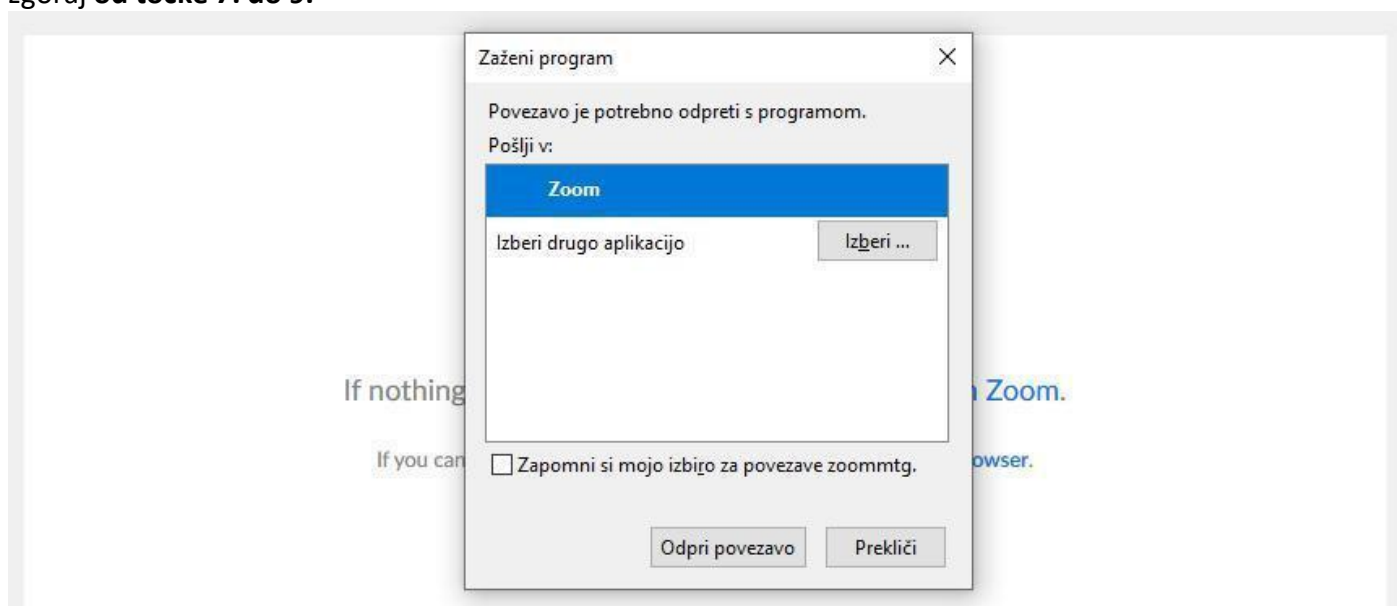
zgoraj **od točke 7. do 9.**

Zaženi program

Povezavo je potrebno odpreti s programom.

Pošlji v:

Zoom

Izberi drugo aplikacijo

Izberi ...

If nothing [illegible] Zoom.

If you can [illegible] owser.

Zapomni si mojo izbiro za povezave zoommtg.

Odpri povezavo

Prekliči